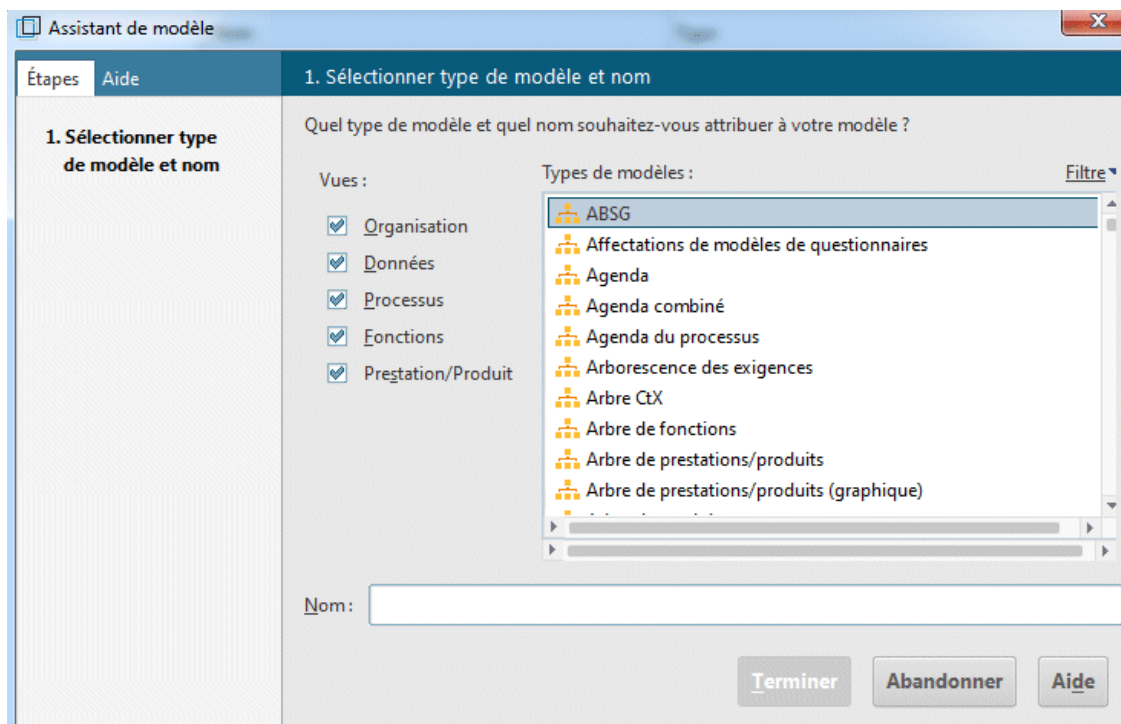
Assistant de modèle

Étapes Aide

1. Sélectionner type de modèle et nom

1. Sélectionner type de modèle et nom

Quel type de modèle et quel nom souhaitez-vous attribuer à votre modèle ?

Vues :

Organisation
Données
Processus
Fonctions
Prestation/Produit

Types de modèles :

Filtre

ABSG
Affectations de modèles de questionnaires
Agenda
Agenda combiné
Agenda du processus
Arborescence des exigences
Arbre CtX
Arbre de fonctions
Arbre de prestations/produits
Arbre de prestations/produits (graphique)
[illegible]

Nom :

Terminer
Abandonner
Aide